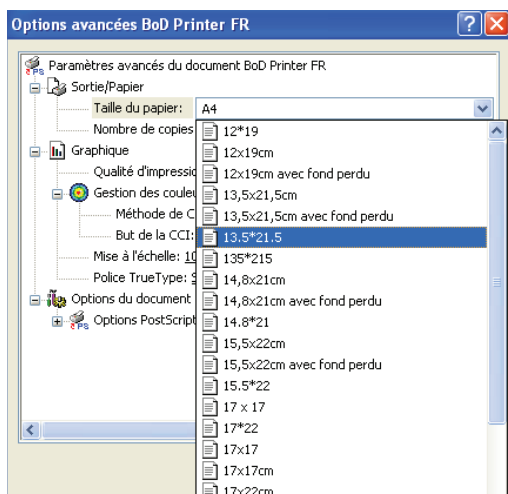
Options avancées BoD Printer FR

Paramètres avancés du document BoD Printer FR
Sortie/Papier
Taille du papier: A4
Nombre de copies
Graphique
Qualité d'impressio
Gestion des couleu
Méthode de C
But de la CCI:
Mise à l'échelle: 10
Police TrueType: S
Options du document
Options PostScript

12*19
12x19cm
12x19cm avec fond perdu
13,5x21,5cm
13,5x21,5cm avec fond perdu
13.5*21.5
135*215
14,8x21cm
14,8x21cm avec fond perdu
14.8*21
15,5x22cm
15,5x22cm avec fond perdu
15.5*22
17 x 17
17*22
17x17
17x17cm
17x22cm